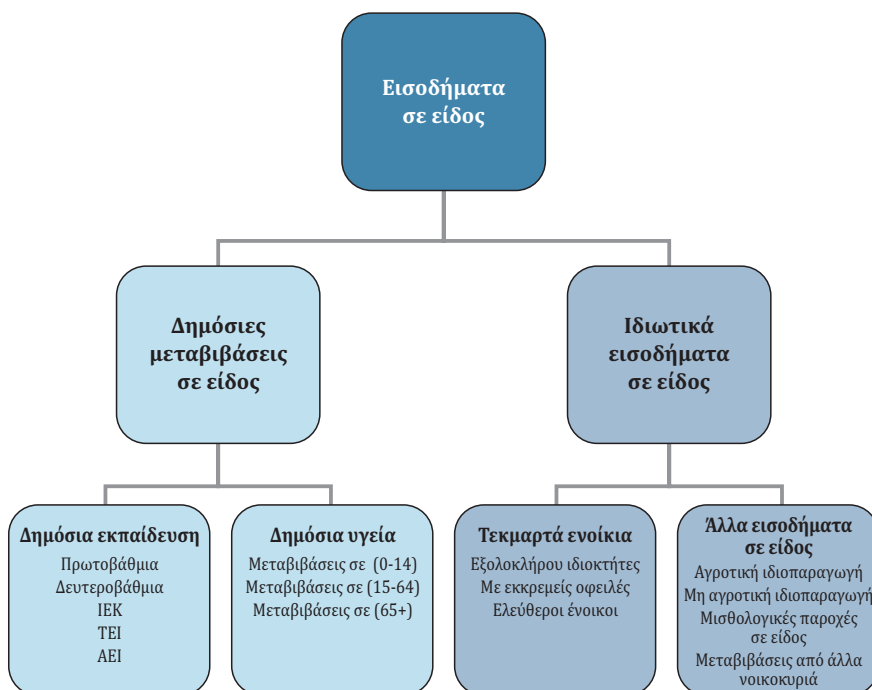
Εισοδήματα σε είδος

Δημόσιες μεταβιβάσεις σε είδος

Ιδιωτικά εισοδήματα σε είδος

Δημόσια εκπαίδευση
Πρωτοβάθμια
Δευτεροβάθμια
ΙΕΚ
ΤΕΙ
ΑΕΙ

Δημόσια υγεία
Μεταβιβάσεις σε (0-14)
Μεταβιβάσεις σε (15-64)
Μεταβιβάσεις σε (65+)

Τεκμαρτά ενοίκια
Εξολοκλήρου ιδιοκτήτες
Με εκκρεμείς οφειλές
Ελεύθεροι ένοικοι

Άλλα εισοδήματα σε είδος
Αγροτική ιδιοπαραγωγή
Μη αγροτική ιδιοπαραγωγή
Μισθολογικές παροχές σε είδος
Μεταβιβάσεις από άλλα νοικοκυριά